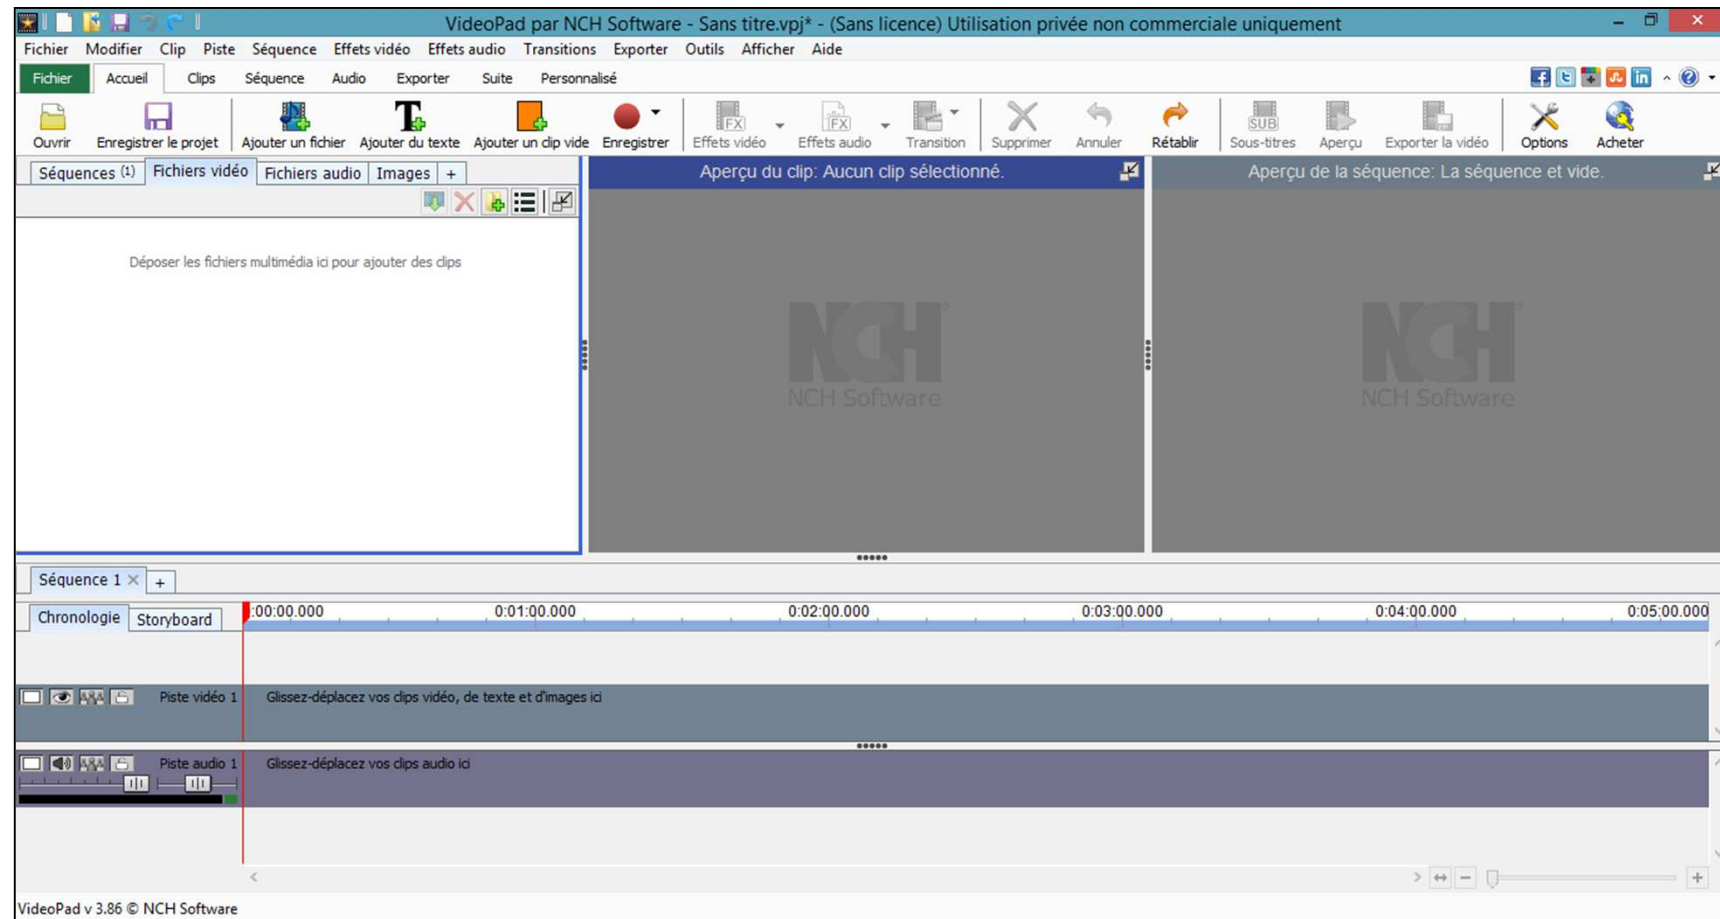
VideoPad par NCH Software - Sans titre.vpj* - (Sans licence) Utilisation privée non commerciale uniquement

Fichier Modifier Clip Piste Séquence Effets vidéo Effets audio Transitions Exporter Outils Afficher Aide

Fichier Accueil Clips Séquence Audio Exporter Suite Personnalisé

Ouvrir Enregistrer le projet Ajouter un fichier Ajouter du texte Ajouter un clip vide Enregistrer Effets vidéo Effets audio Transition Supprimer Annuler Rétablir Sous-titres Aperçu Exporter la vidéo Options Acheter

Séquences (1) Fichiers vidéo Fichiers audio Images +

Déposer les fichiers multimédia ici pour ajouter des clips

Aperçu du clip: Aucun clip sélectionné.

NCH Software

Aperçu de la séquence: La séquence et vide.

NCH Software

Séquence 1 × +

Chronologie Storyboard

0:00:00.000 0:01:00.000 0:02:00.000 0:03:00.000 0:04:00.000 0:05:00.000

Piste vidéo 1 Glissez-déplacez vos clips vidéo, de texte et d'images ici

Piste audio 1 Glissez-déplacez vos clips audio ici

VideoPad v 3.86 © NCH Software